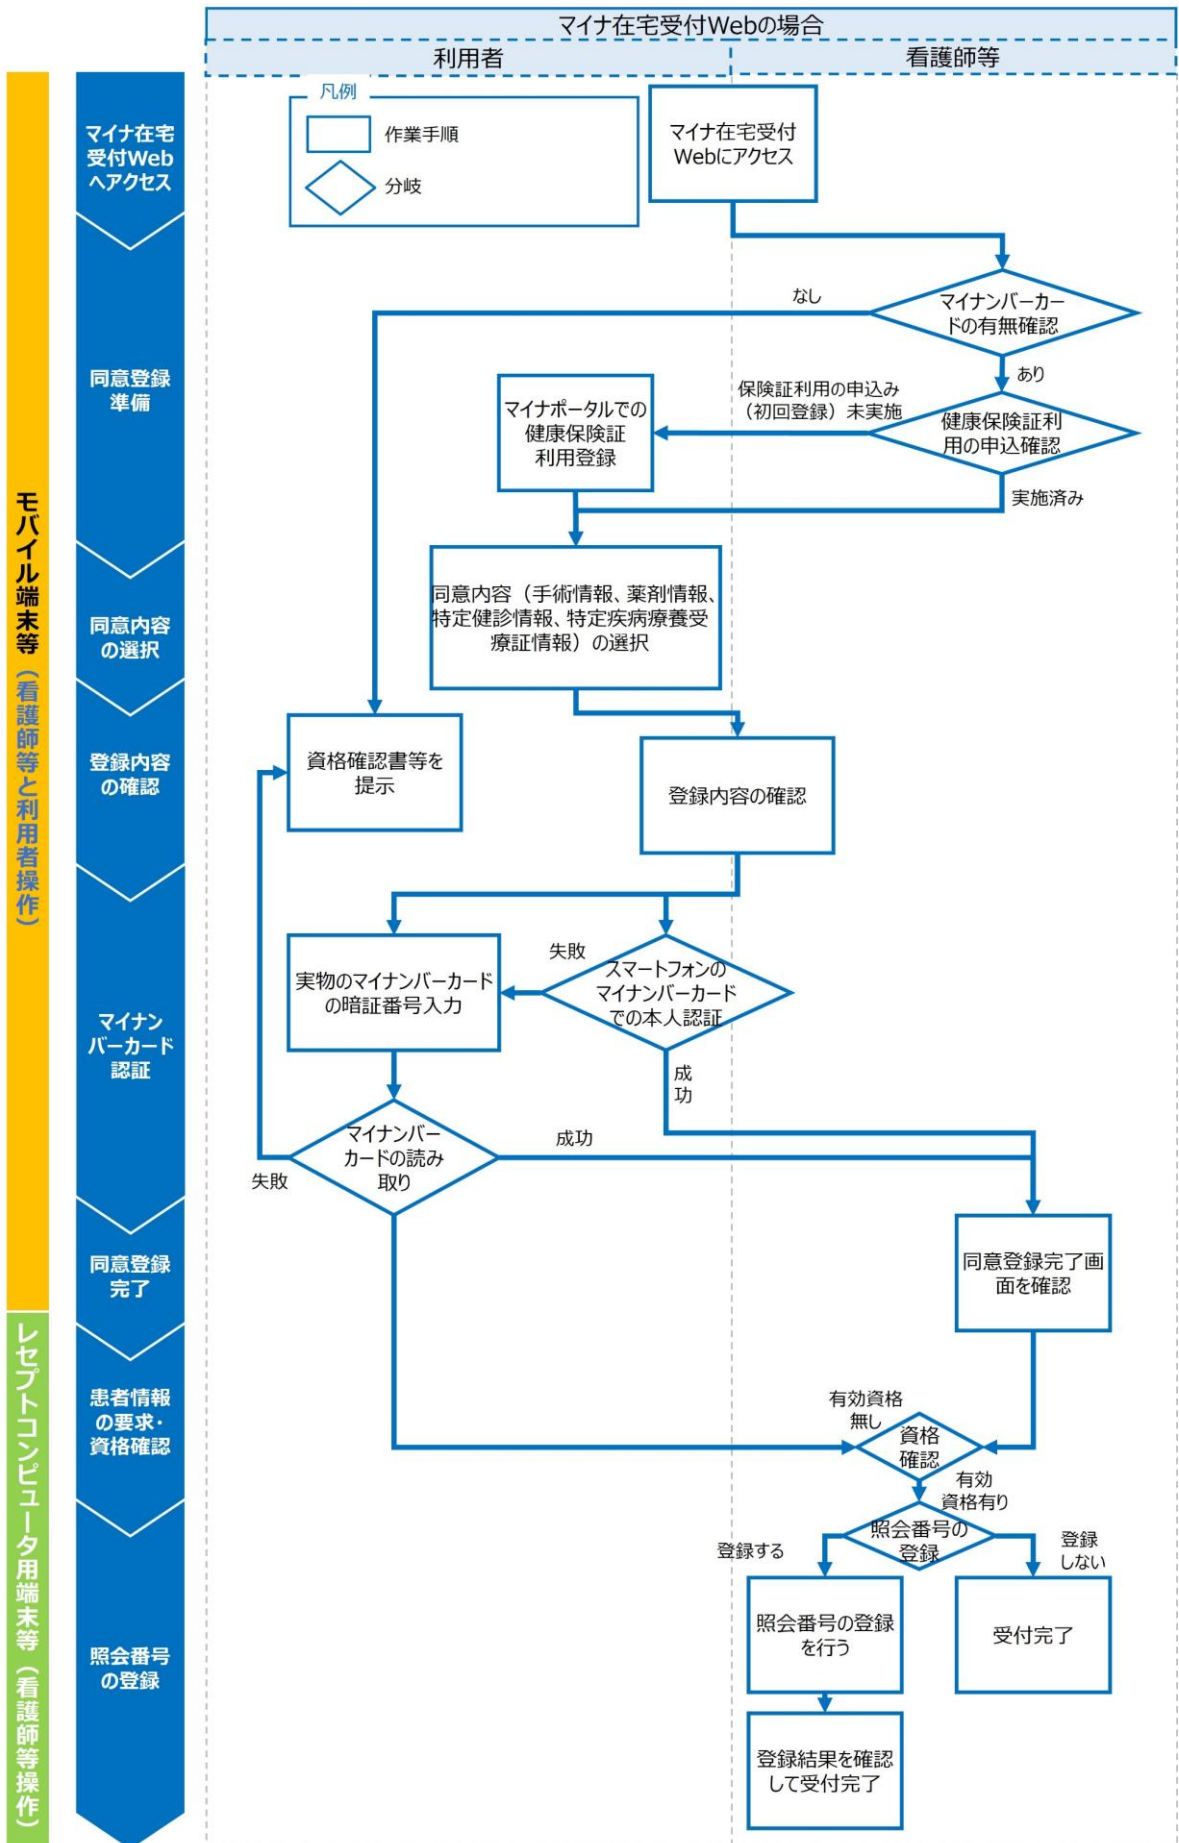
マイナ在宅受付Webの場合

利用者

看護師等

モバイル端末等（看護師等と利用者操作）

レセプトコンピュータ用端末等（看護師等操作）

マイナ在宅受付Webへアクセス

同意登録準備

同意内容の選択

登録内容の確認

マイナンバーカード認証

同意登録完了

患者情報の要求・資格確認

照会番号の登録

凡例

作業手順

分岐

マイナ在宅受付Webにアクセス

マイナンバーカードの有無確認

なし

あり

健康保険証利用の申込確認

保険証利用の申込み（初回登録）未実施

実施済み

マイナポータルでの健康保険証利用登録

同意内容（手術情報、薬剤情報、特定健診情報、特定疾病療養受療証情報）の選択

資格確認書等を提示

登録内容の確認

実物のマイナンバーカードの暗証番号入力

失敗

スマートフォンのマイナンバーカードでの本人認証

成功

マイナンバーカードの読み取り

成功

失敗

同意登録完了画面を確認

有効資格無し

資格確認

有効資格有り

照会番号の登録

登録する

登録しない

照会番号の登録を行う

受付完了

登録結果を確認して受付完了